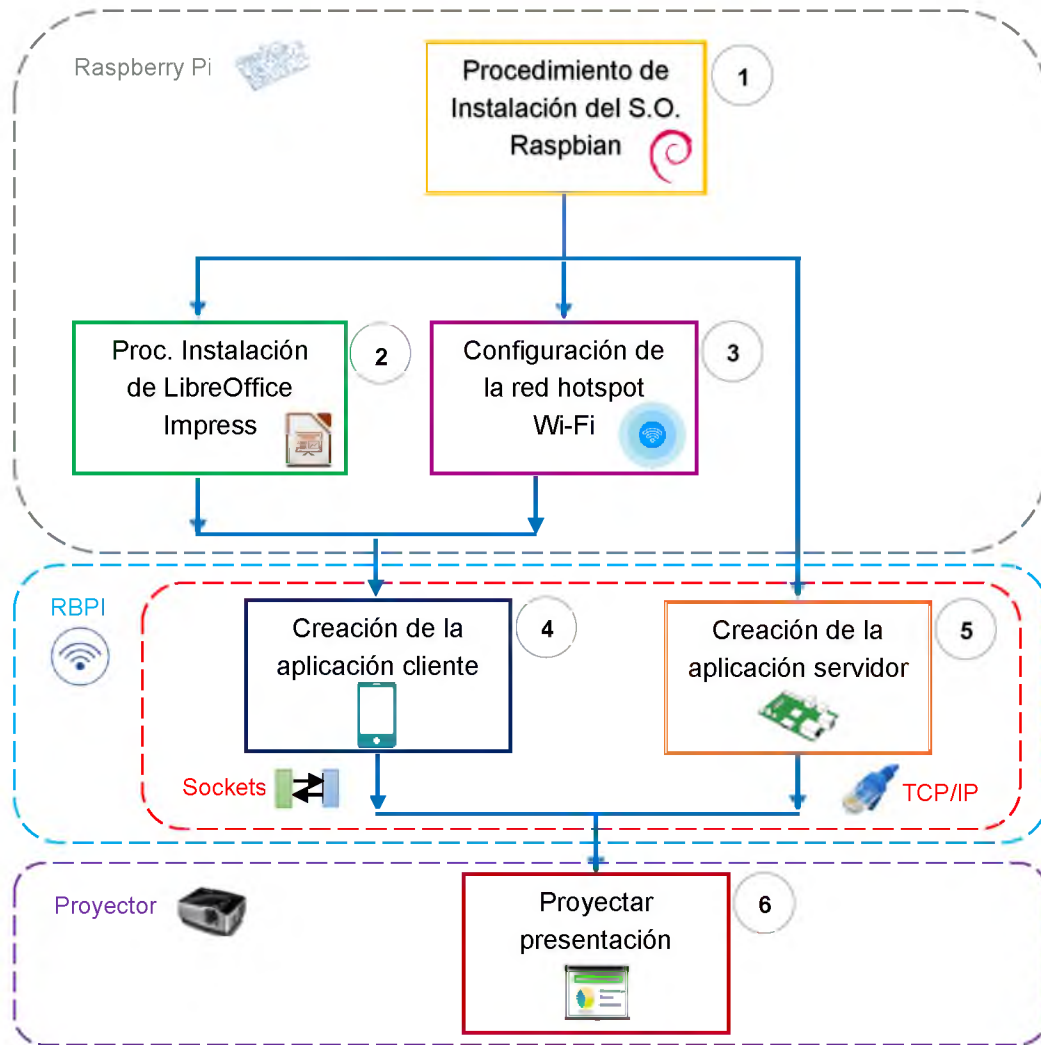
Raspberry Pi

Procedimiento de Instalación del S.O. Raspbian

1

Proc. Instalación de LibreOffice Impress

2

Configuración de la red hotspot Wi-Fi

3

RBPI

Creación de la aplicación cliente

4

Creación de la aplicación servidor

5

Sockets

TCP/IP

Proyector

Proyectar presentación

6